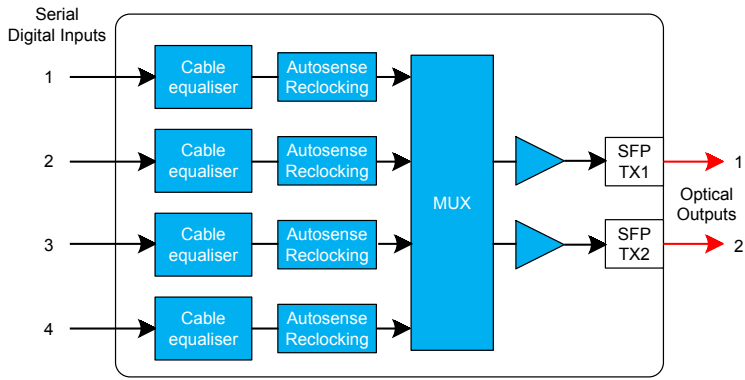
Serial
Digital Inputs

1
Cable equaliser
Autosense Reclocking

2
Cable equaliser
Autosense Reclocking

3
Cable equaliser
Autosense Reclocking

4
Cable equaliser
Autosense Reclocking

MUX

SFP TX1
1

Optical Outputs

SFP TX2
2